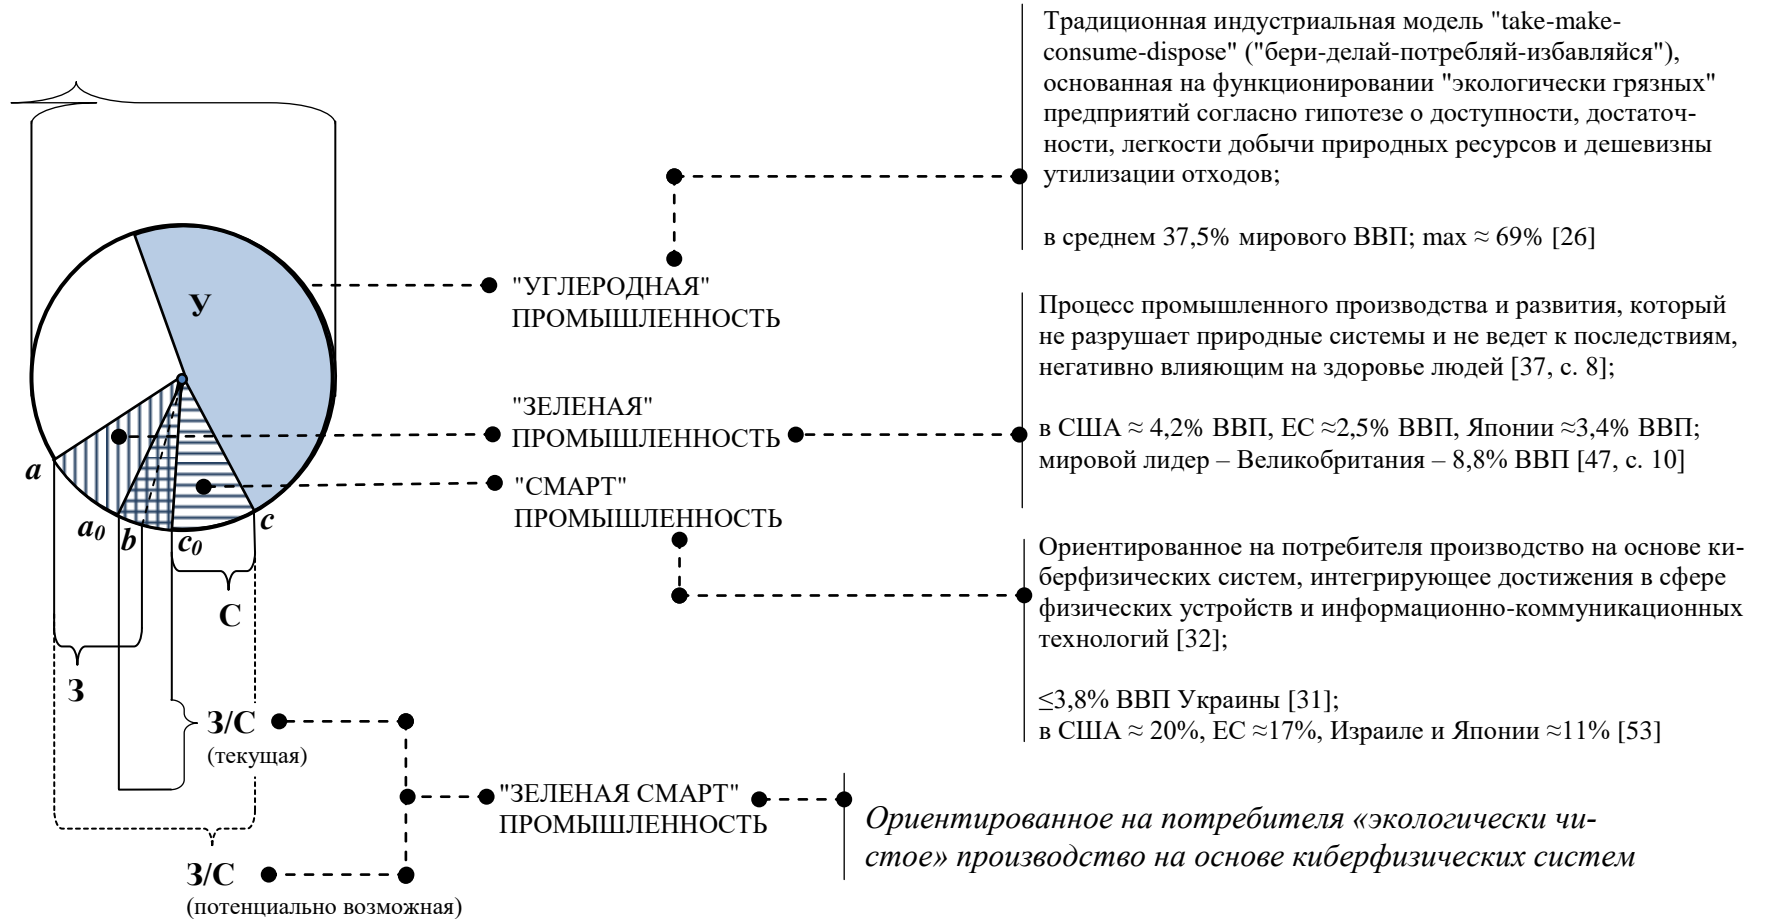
Традиционная индустриальная модель "take-make-consume-dispose" ("бери-делай-потребляй-избавляйся"), основанная на функционировании "экологически грязных" предприятий согласно гипотезе о доступности, достаточности, легкости добычи природных ресурсов и дешевизны утилизации отходов;

в среднем 37,5% мирового ВВП; max ≈ 69% [26]

У

"УГЛЕРОДНАЯ" ПРОМЫШЛЕННОСТЬ

Процесс промышленного производства и развития, который не разрушает природные системы и не ведет к последствиям, негативно влияющим на здоровье людей [37, с. 8];

"ЗЕЛЕНАЯ" ПРОМЫШЛЕННОСТЬ

в США ≈ 4,2% ВВП, ЕС ≈2,5% ВВП, Японии ≈3,4% ВВП; мировой лидер – Великобритания – 8,8% ВВП [47, с. 10]

a

"СМАРТ" ПРОМЫШЛЕННОСТЬ

$a_0$ b $c_0$ c

C

Ориентированное на потребителя производство на основе киберфизических систем, интегрирующее достижения в сфере физических устройств и информационно-коммуникационных технологий [32];

З

≤3,8% ВВП Украины [31];
в США ≈ 20%, ЕС ≈17%, Израиле и Японии ≈11% [53]

З/С
(текущая)

"ЗЕЛЕНАЯ СМАРТ" ПРОМЫШЛЕННОСТЬ

Ориентированное на потребителя «экологически чистое» производство на основе киберфизических систем

З/С
(потенциально возможная)